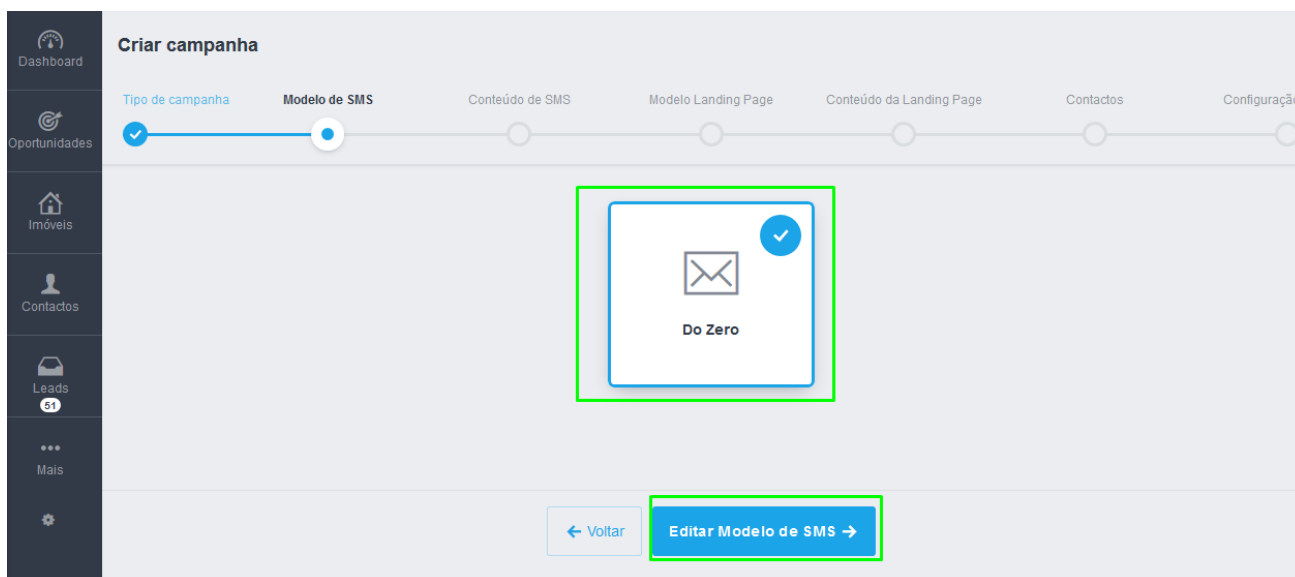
Dashboard

Oportunidades

Imóveis

Contactos

Leads
51

Mais

Criar campanha

Tipo de campanha
Modelo de SMS
Conteúdo de SMS
Modelo Landing Page
Conteúdo da Landing Page
Contactos
Configuraçã

Do Zero

← Voltar
Editar Modelo de SMS →